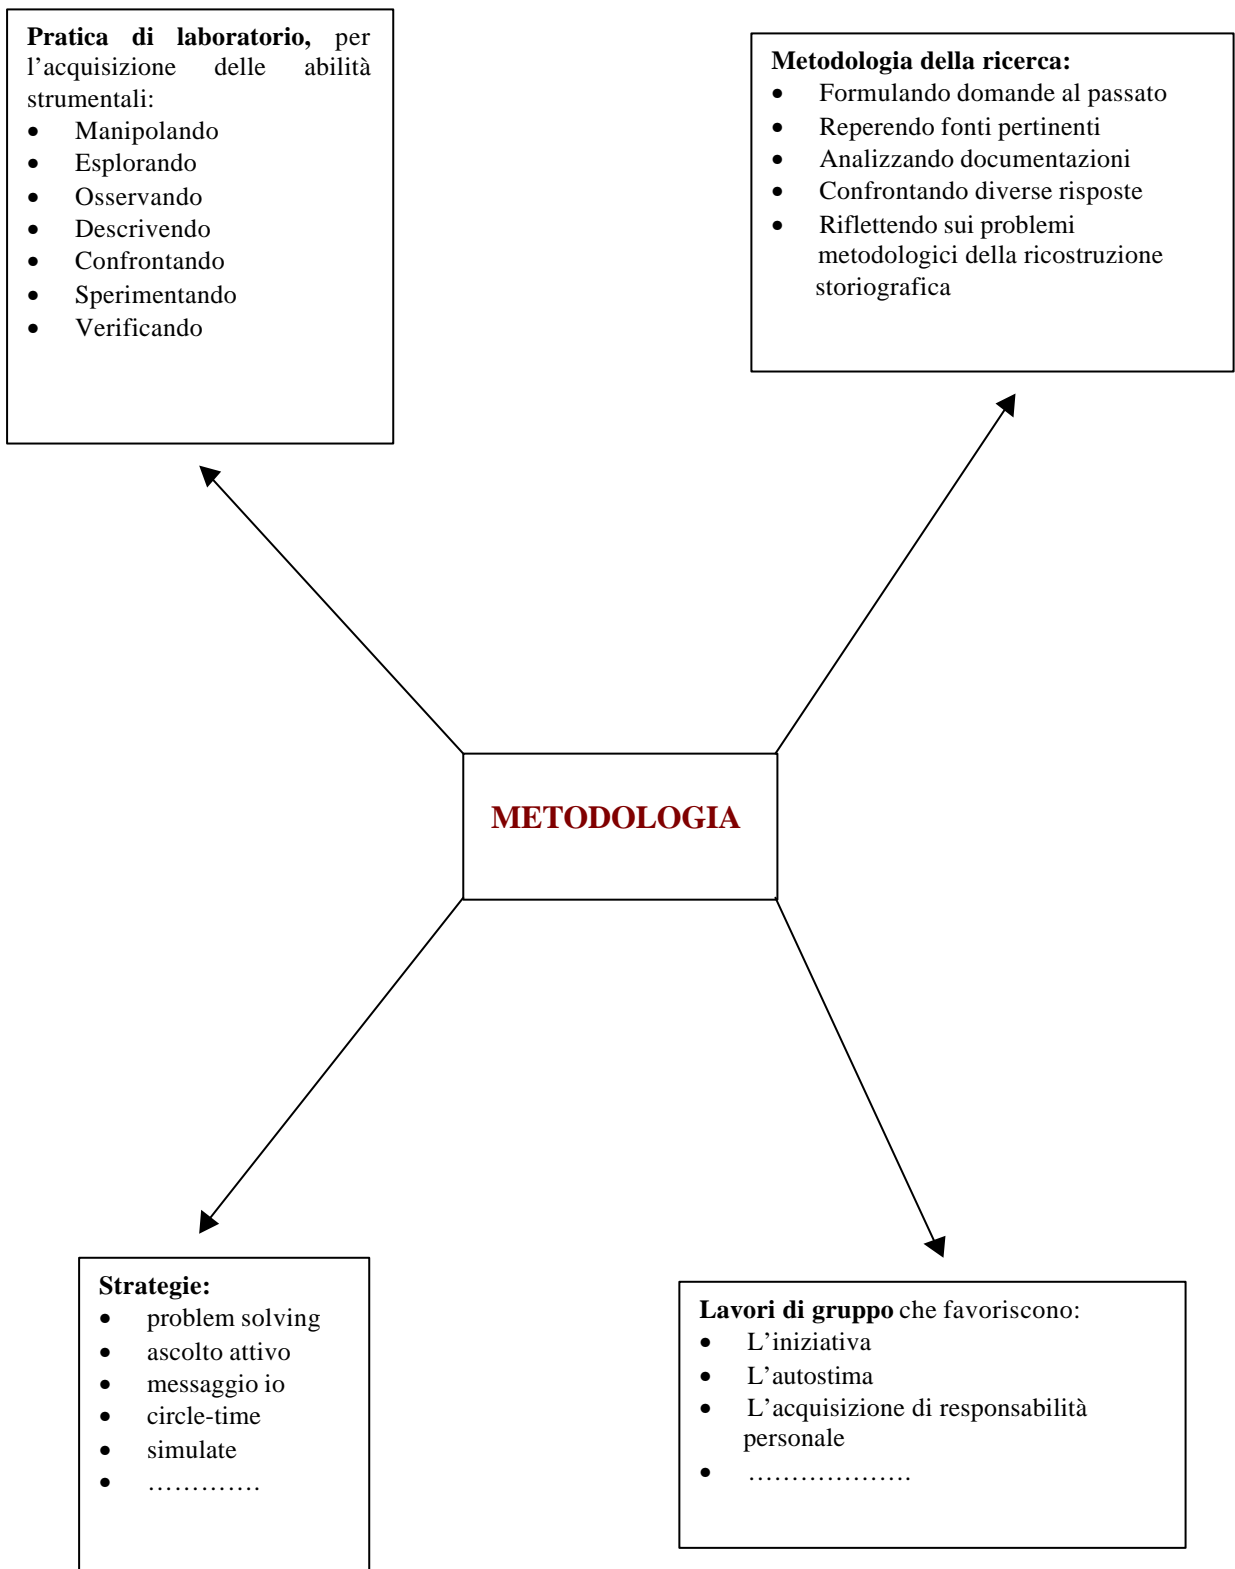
**Pratica di laboratorio,** per l’acquisizione delle abilità strumentali:
- Manipolando
- Esplorando
- Osservando
- Descrivendo
- Confrontando
- Sperimentando
- Verificando

**Metodologia della ricerca:**
- Formulando domande al passato
- Reperendo fonti pertinenti
- Analizzando documentazioni
- Confrontando diverse risposte
- Riflettendo sui problemi metodologici della ricostruzione storiografica

METODOLOGIA

**Strategie:**
- problem solving
- ascolto attivo
- messaggio io
- circle-time
- simulate
- ………….

**Lavori di gruppo** che favoriscono:
- L’iniziativa
- L’autostima
- L’acquisizione di responsabilità personale
- ……………….